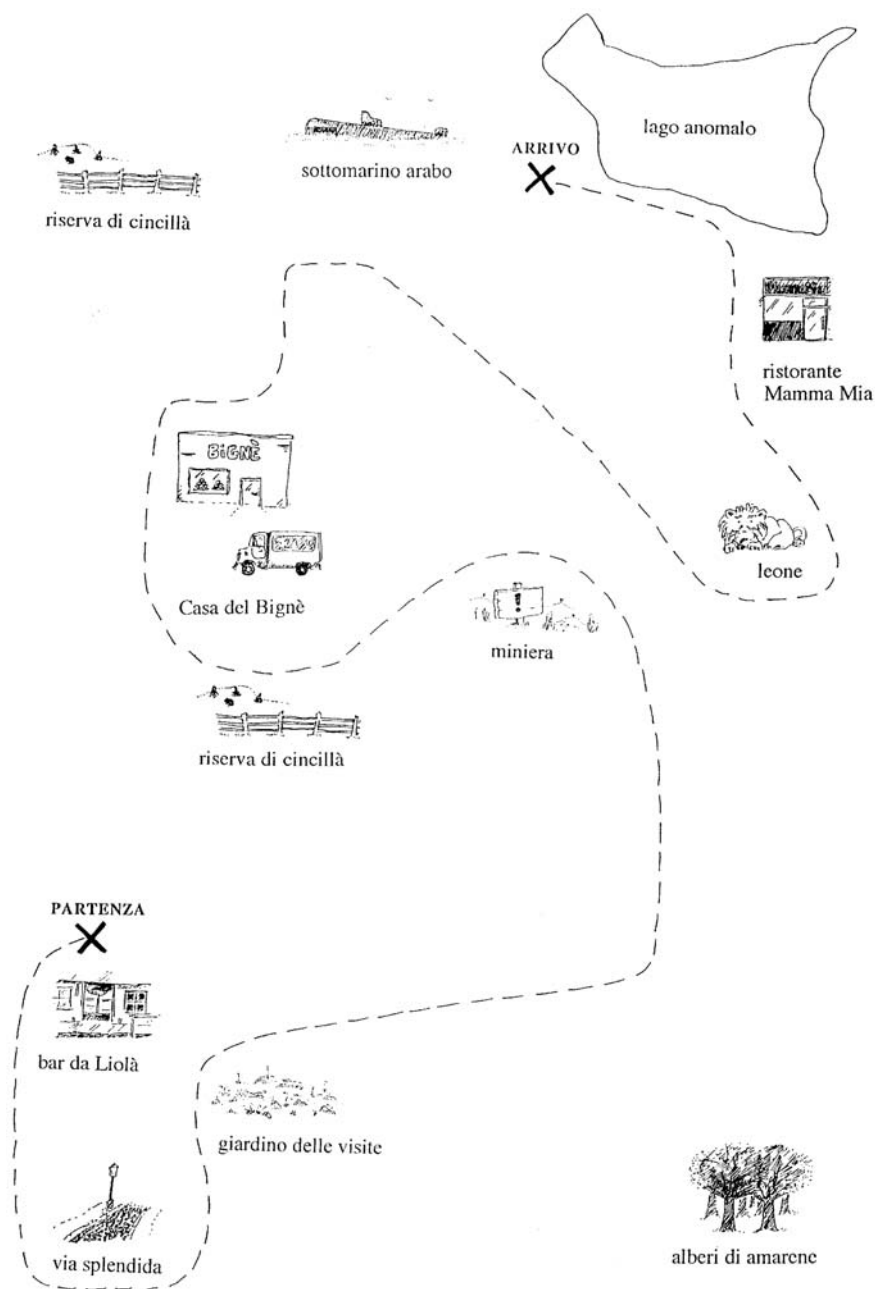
lago anomalo

sottomarino arabo

ARRIVO

riserva di cincillà

ristorante Mamma Mia

BIGNÈ

Casa del Bignè

leone

miniera

riserva di cincillà

PARTENZA

bar da Liolà

giardino delle visite

via splendida

alberi di amarene